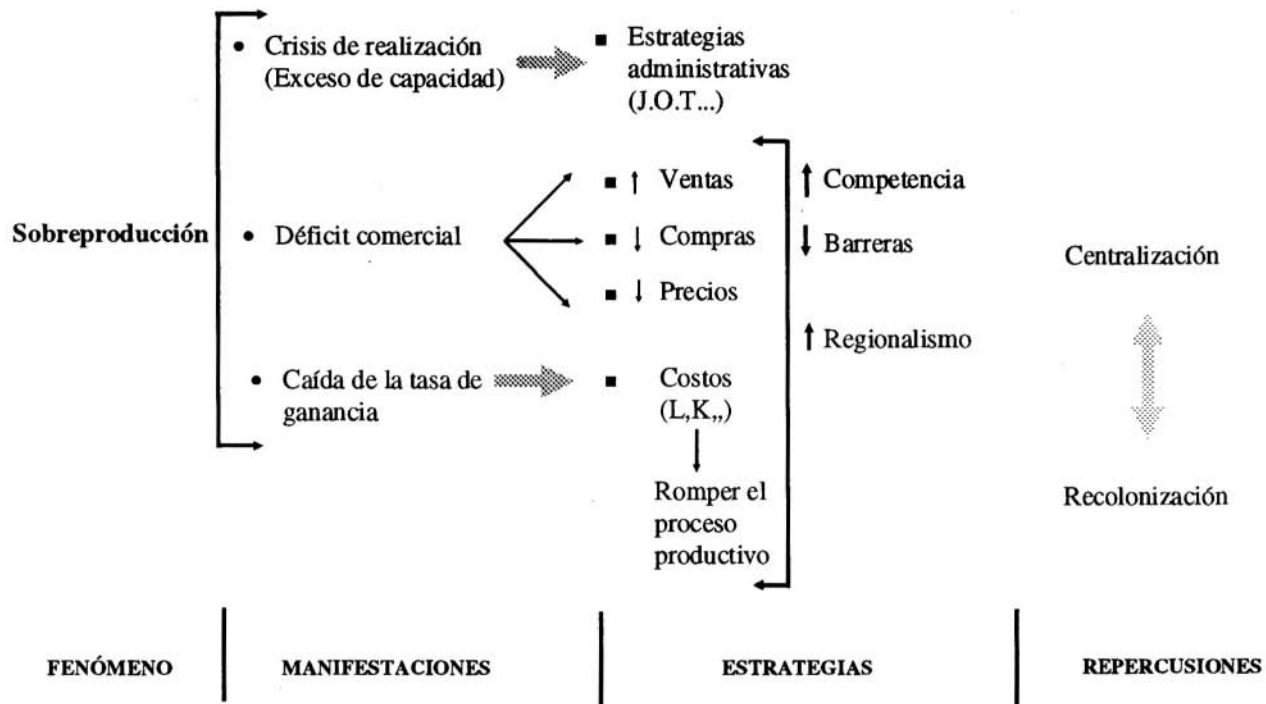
Sobreproducción

• Crisis de realización (Exceso de capacidad)

■ Estrategias administrativas (J.O.T...)

• Déficit comercial

■ ↑ Ventas

■ ↓ Compras

■ ↓ Precios

↑ Competencia

↓ Barreras

↑ Regionalismo

• Caída de la tasa de ganancia

■ Costos (L,K,,)

Romper el proceso productivo

Centralización

Recolonización

FENÓMENO | MANIFESTACIONES | ESTRATEGIAS | REPERCUSIONES